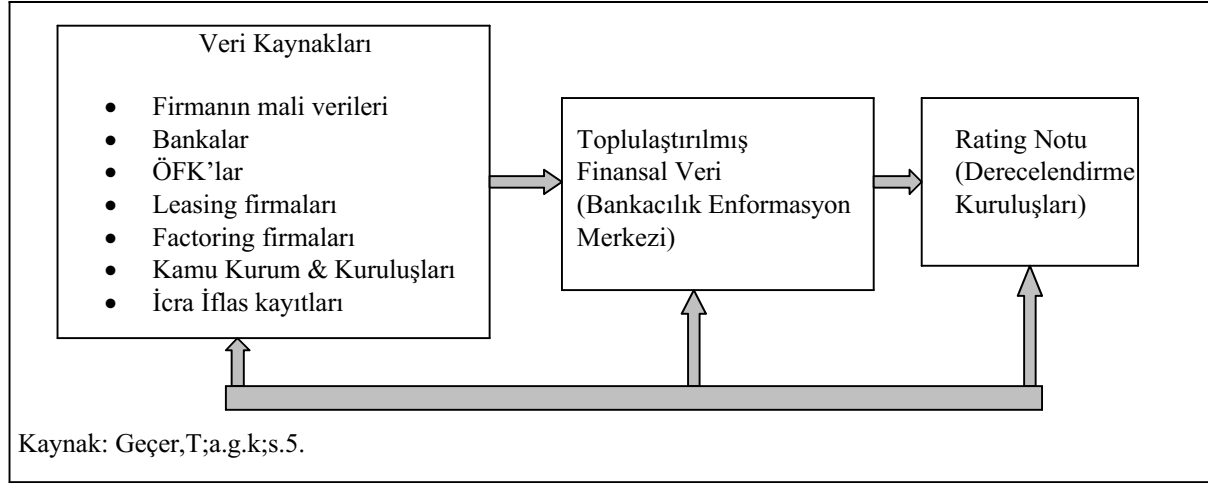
Veri Kaynakları

- Firmanın mali verileri
- Bankalar
- ÖFK'lar
- Leasing firmaları
- Factoring firmaları
- Kamu Kurum & Kuruluşları
- İcra İflas kayıtları

Toplulaştırılmış Finansal Veri (Bankacılık Enformasyon Merkezi)

Rating Notu (Derecelendirme Kuruluşları)

Kaynak: Geçer,T;a.g.k;s.5.